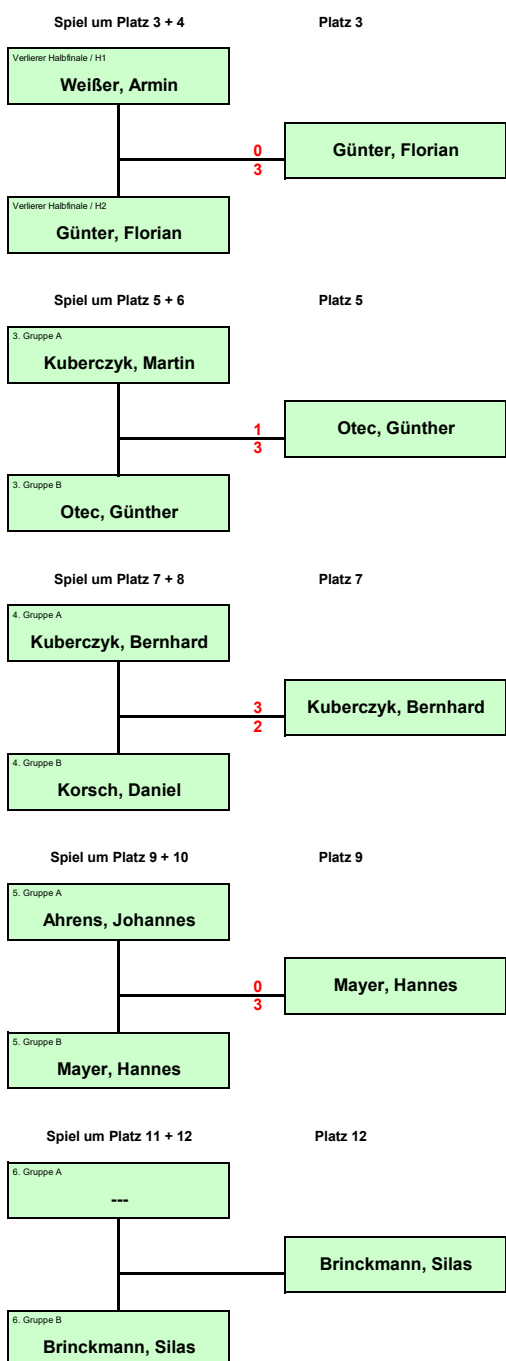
Spiel um Platz 3 + 4

Platz 3

Verlierer Halbfinale / H1

Weißer, Armin

0
3

Günter, Florian

Verlierer Halbfinale / H2

Günter, Florian

Spiel um Platz 5 + 6

Platz 5

3. Gruppe A

Kuberczyk, Martin

1
3

Otec, Günther

3. Gruppe B

Otec, Günther

Spiel um Platz 7 + 8

Platz 7

4. Gruppe A

Kuberczyk, Bernhard

3
2

Kuberczyk, Bernhard

4. Gruppe B

Korsch, Daniel

Spiel um Platz 9 + 10

Platz 9

5. Gruppe A

Ahrens, Johannes

0
3

Mayer, Hannes

5. Gruppe B

Mayer, Hannes

Spiel um Platz 11 + 12

Platz 12

6. Gruppe A

---

Brinckmann, Silas

6. Gruppe B

Brinckmann, Silas